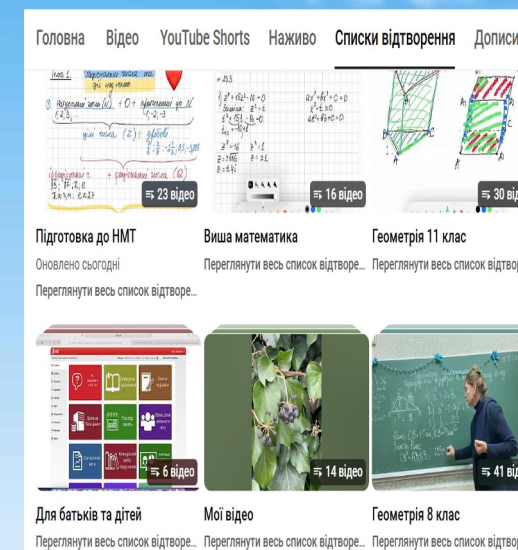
Головна Відео YouTube Shorts Наживо Списки відтворення Дописи

23 відео
Підготовка до НМТ
Оновлено сьогодні
Переглянути весь список відтворе...

16 відео
Вища математика
Переглянути весь список відтворе...

30 ві
Геометрія 11 клас
Переглянути весь список відтвор

6 відео
Для батьків та дітей
Переглянути весь список відтворе...

14 відео
Мої відео
Переглянути весь список відтворе...

41 ві
Геометрія 8 клас
Переглянути весь список відтвор